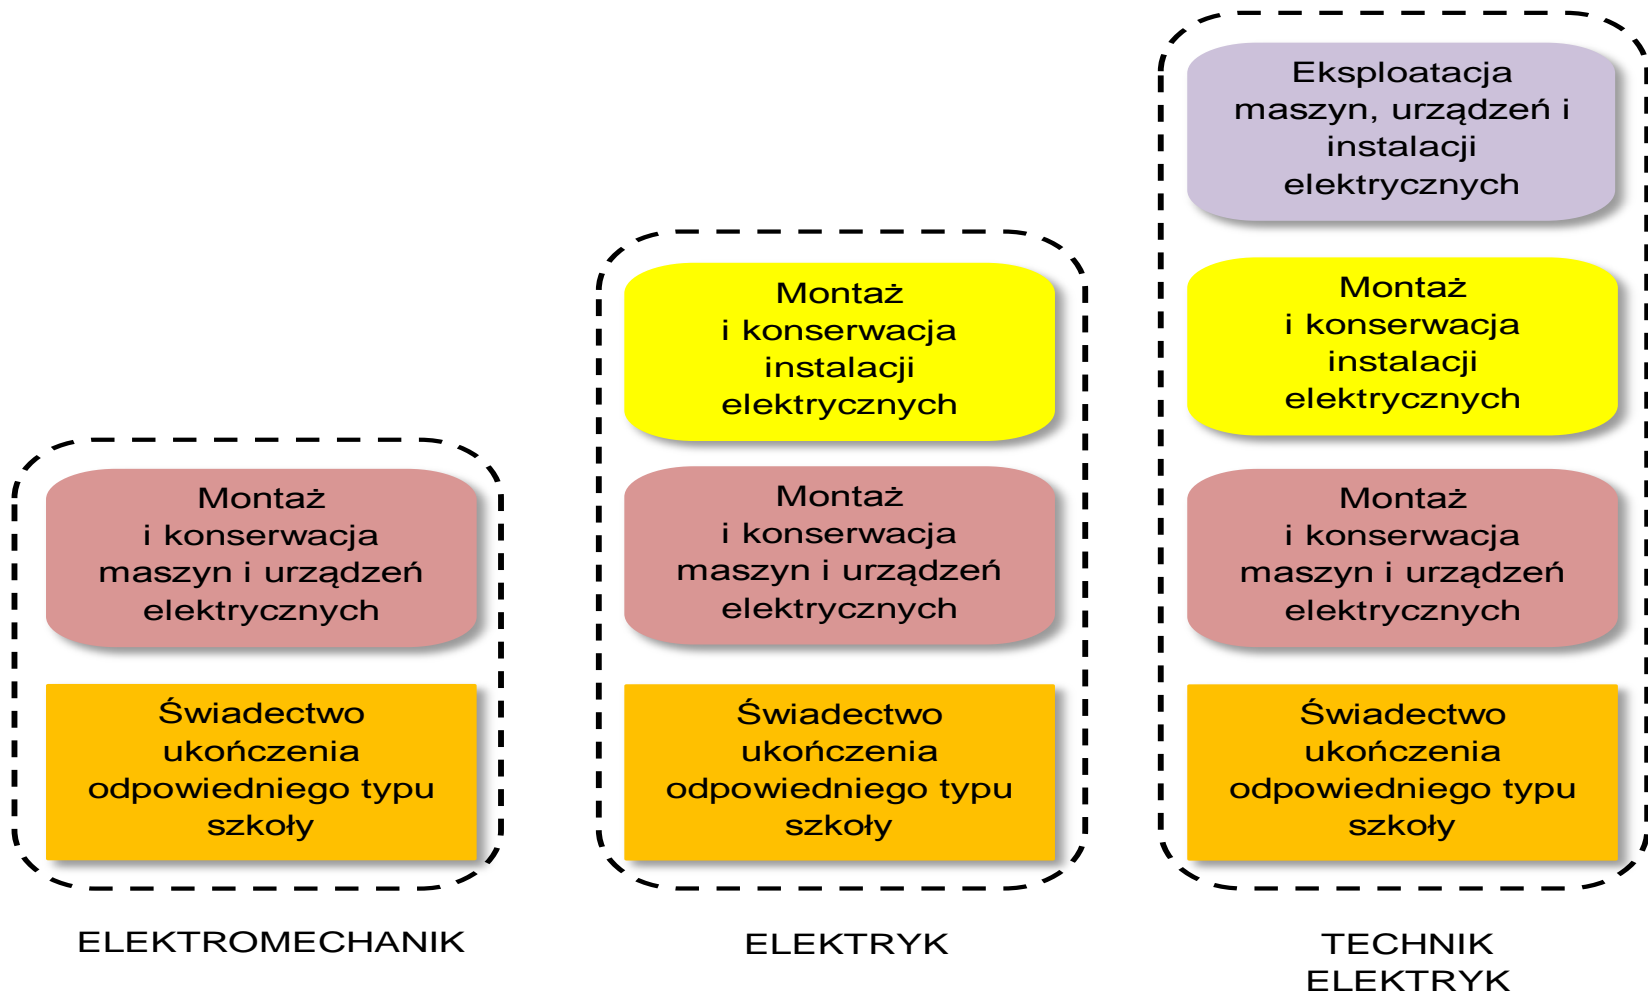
Montaż i konserwacja maszyn i urządzeń elektrycznych

Świadectwo ukończenia odpowiedniego typu szkoły

ELEKTROMECHANIK

Montaż i konserwacja instalacji elektrycznych

Montaż i konserwacja maszyn i urządzeń elektrycznych

Świadectwo ukończenia odpowiedniego typu szkoły

ELEKTRYK

Eksploatacja maszyn, urządzeń i instalacji elektrycznych

Montaż i konserwacja instalacji elektrycznych

Montaż i konserwacja maszyn i urządzeń elektrycznych

Świadectwo ukończenia odpowiedniego typu szkoły

TECHNIK ELEKTRYK